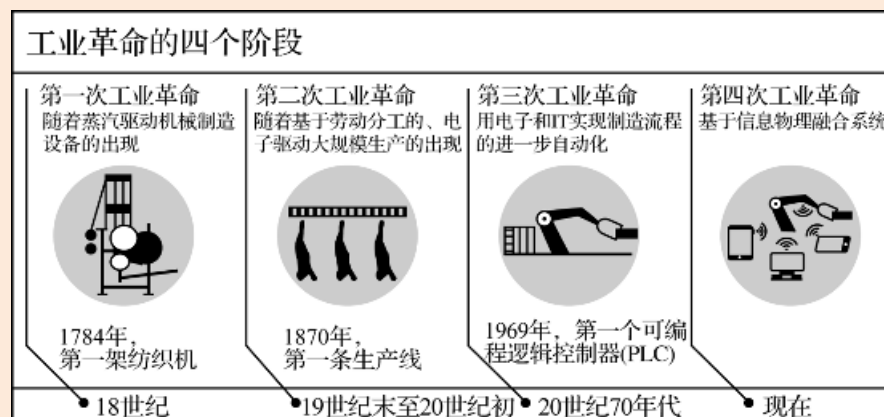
工业革命的四个阶段

第一次工业革命
随着蒸汽驱动机械制造设备的出现

1784年，
第一架纺织机

第二次工业革命
随着基于劳动分工的、电子驱动大规模生产的出现

1870年，
第一条生产线

第三次工业革命
用电子和IT实现制造流程的进一步自动化

1969年，第一个可编程逻辑控制器(PLC)

第四次工业革命
基于信息物理融合系统

18世纪

19世纪末至20世纪初

20世纪70年代

现在